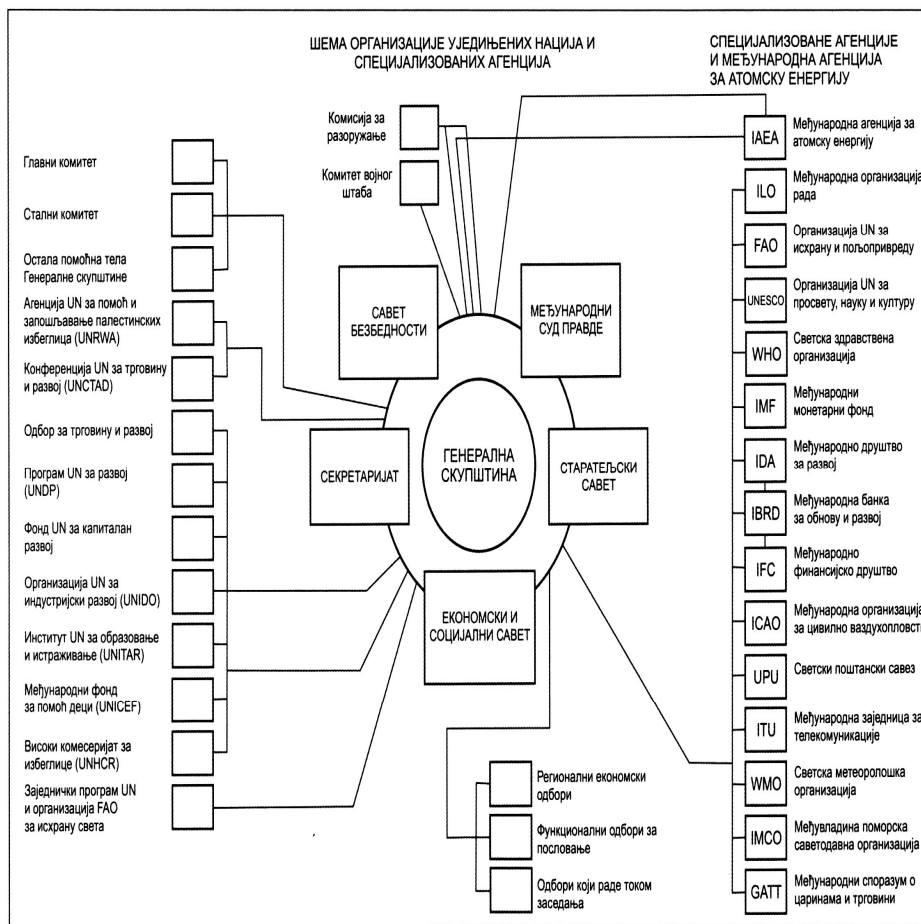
ШЕМА ОРГАНИЗАЦИЈЕ УЈЕДИЊЕНИХ НАЦИЈА И СПЕЦИЈАЛИЗОВАНИХ АГЕНЦИЈА

СПЕЦИЈАЛИЗОВАНЕ АГЕНЦИЈЕ И МЕЂУНАРОДНА АГЕНЦИЈА ЗА АТОМСКУ ЕНЕРГИЈУ

Комисија за разоружање

Комитет војног штаба

Главни комитет

Стални комитет

Остала помоћна тела Генералне скупштине

Агенција UN за помоћ и запошљавање палестинских избеглица (UNRWA)

Конференција UN за трговину и развој (UNCTAD)

Одбор за трговину и развој

Програм UN за развој (UNDP)

Фонд UN за капиталан развој

Организација UN за индустријски развој (UNIDO)

Институт UN за образовање и истраживање (UNITAR)

Међународни фонд за помоћ деци (UNICEF)

Високи комесеријат за избеглице (UNHCR)

Заједнички програм UN и организација FAO за исхрану света

САВЕТ БЕЗБЕДНОСТИ

МЕЂУНАРОДНИ СУД ПРАВДЕ

СЕКРЕТАРИЈАТ

ГЕНЕРАЛНА СКУПШТИНА

СТАРАТЕЉСКИ САВЕТ

ЕКОНОМСКИ И СОЦИЈАЛНИ САВЕТ

Регионални економски одбори

Функционални одбори за пословање

Одбори који раде током заседања

IAEA Међународна агенција за атомску енергију

ILO Међународна организација рада

FAO Организација UN за исхрану и пољопривреду

UNESCO Организација UN за просвету, науку и културу

WHO Светска здравствена организација

IMF Међународни монетарни фонд

IDA Међународно друштво за развој

IBRD Међународна банка за обнову и развој

IFC Међународно финансијско друштво

ICAO Међународна организација за цивилно ваздухопловств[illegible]

UPU Светски поштански савез

ITU Међународна заједница за телекомуникације

WMO Светска метеоролошка организација

IMCO Међувладина поморска саветодавна организација

GATT Међународни споразум о царинама и трговини